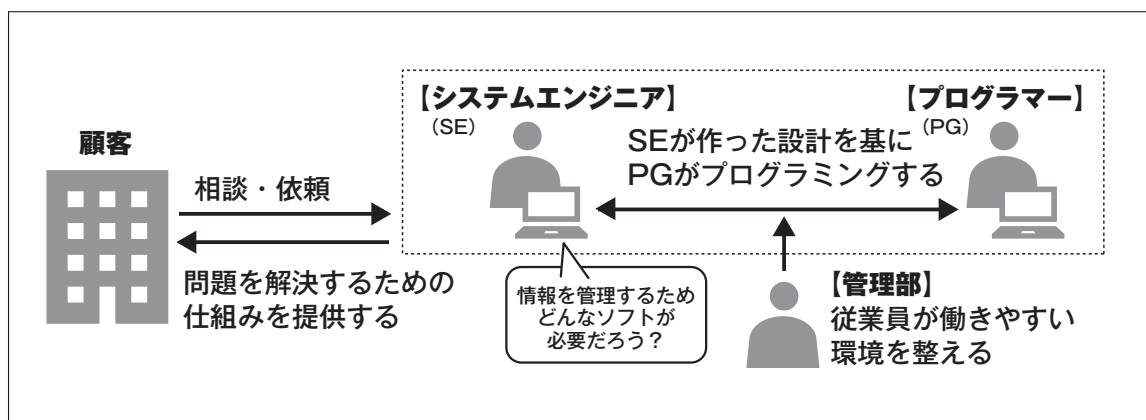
顧客

相談・依頼

問題を解決するための仕組みを提供する

【システムエンジニア】
（SE）

【プログラマー】
（PG）

SEが作った設計を基にPGがプログラミングする

情報を管理するためどんなソフトが必要だろう？

【管理部】
従業員が働きやすい環境を整える